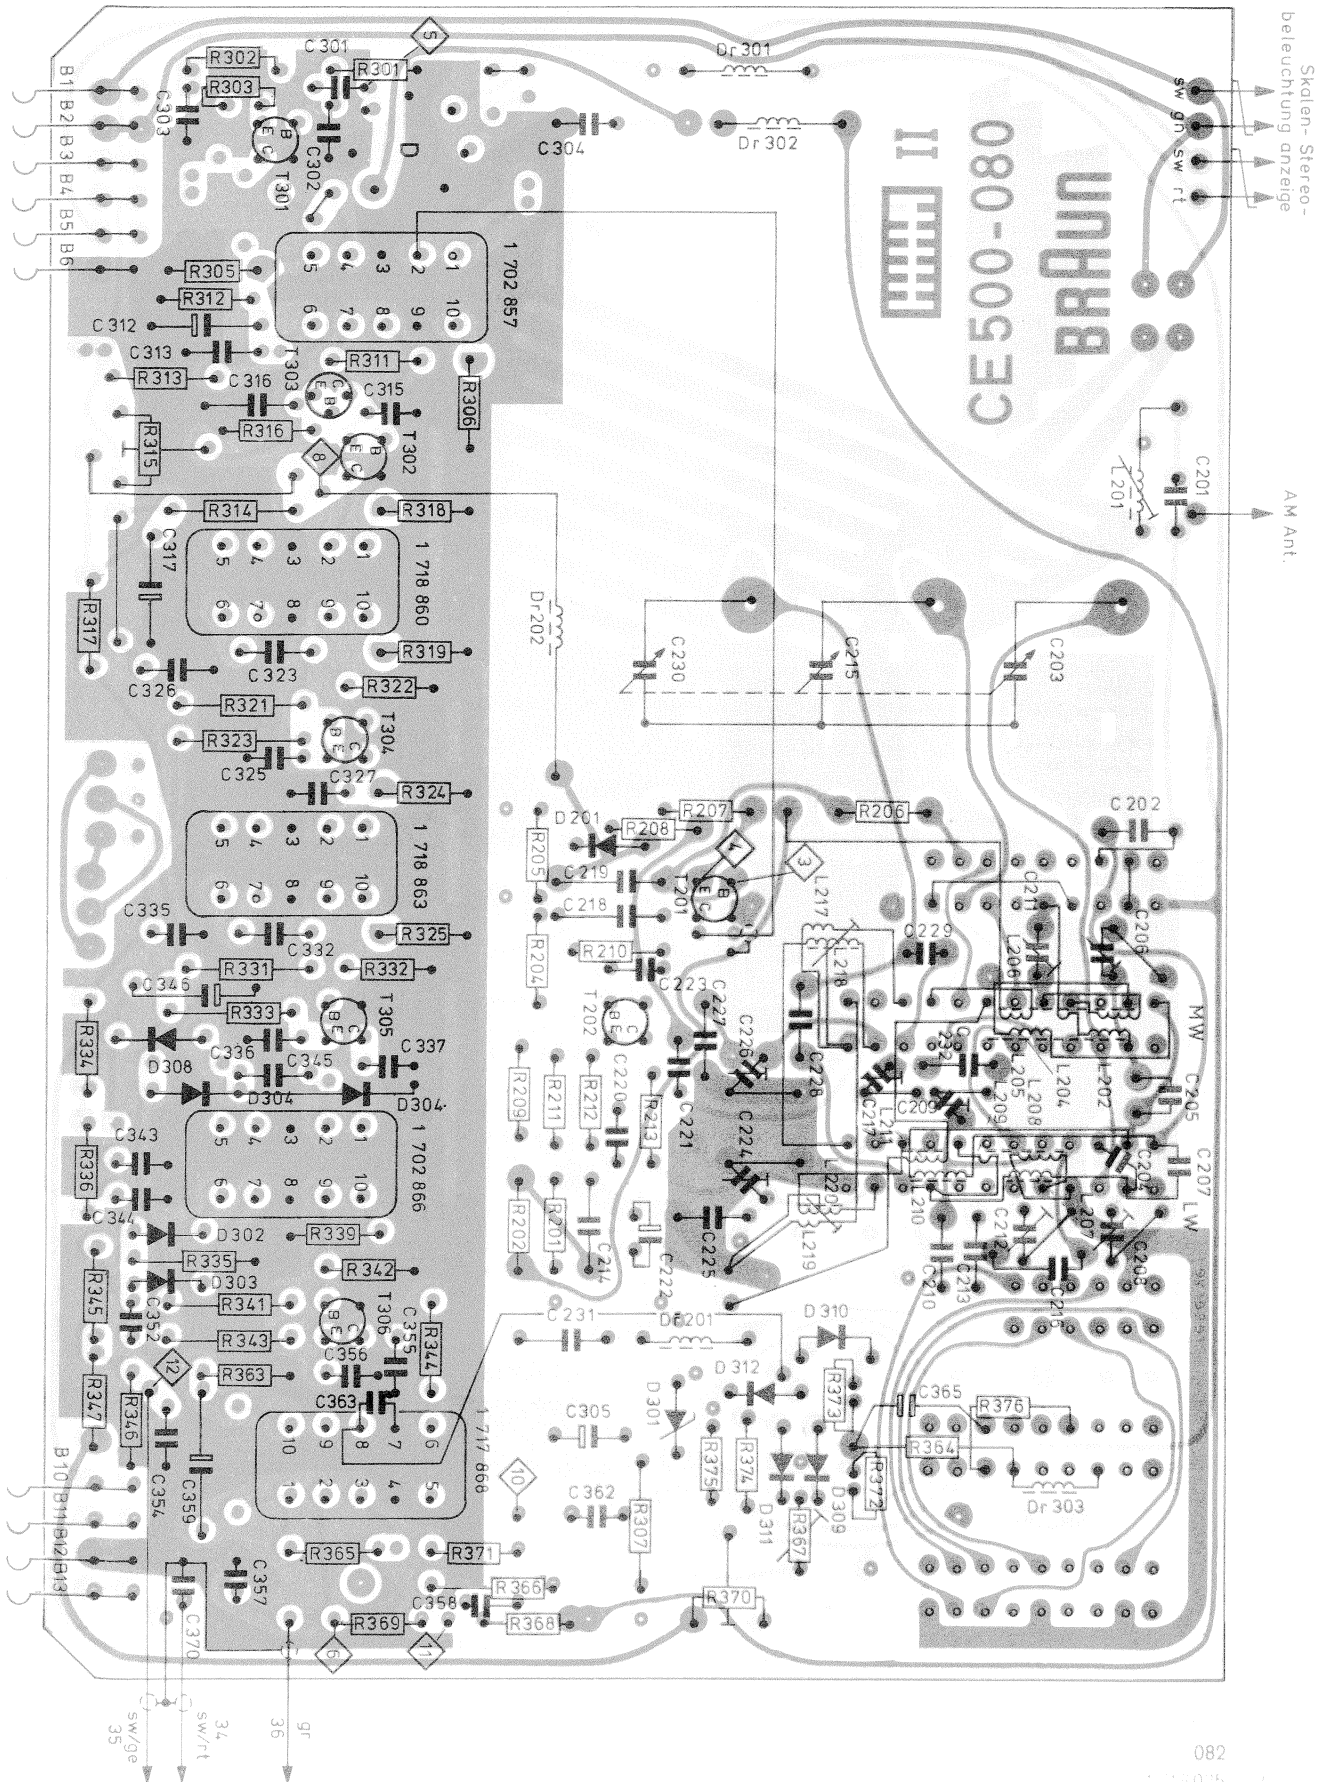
Skalen- Stereo-
beleuchtung anzeige

sw gn sw rt

CE 500-080
BRAUN
II

AM Ant.

B1 B2 B3 B4 B5 B6

R302 C301 R301 5
R303 C303
C302 T301 D
C304 Dr 301 Dr 302

R305 R312 C 312 C 313 R313 C 316 T303 R311 R306 C315 T302 R316 R315 8

1 702 857
1 2 3 4 5 6 7 8 9 10

R314 R318 C317 R317
1 718 860
C326 C323 R319 R322 R321 R323 T304 C325 C327 R324
1 718 863
C335 C332 R325 R331 R332 C346 R333 T305 R334 D308 C336 C345 C337 D304 D304
1 702 866
C343 R336 C344 D302 R339 R335 D303 R342 R345 C352 R341 T306 C355 R343 R344 C356 12 R363 C363 R347 R346
1 717 868
B10 B11 B12 B13 C354 C359
R365 R371 C357 C370 R366 C358 R368 R369 6 11

35 sw/ge
34 sw/rt
36 gr

Dr202
C230 C215 C203
C202
D201 R207 R206 R208 R205 C219 4 3 T201 C218 L217 R204 R210 C229 C211 C206 L218 L206 C223 C227 T202 MW C226 C228 C232 L205 L204 L202 R209 R211 R212 C220 R213 C221 C209 L208 L209 C205 C224 C217 L211 C204 C207 L203 L210 L207 R202 R201 C214 C222 C225 L219 C212 C213 C210 C216 C208 LW
C231 Dr201 D310 D312 R373 C365 R376 C305 D301 R375 R374 R364 10 C362 R307 D311 D309 R372 Dr 303 R367 R370

082